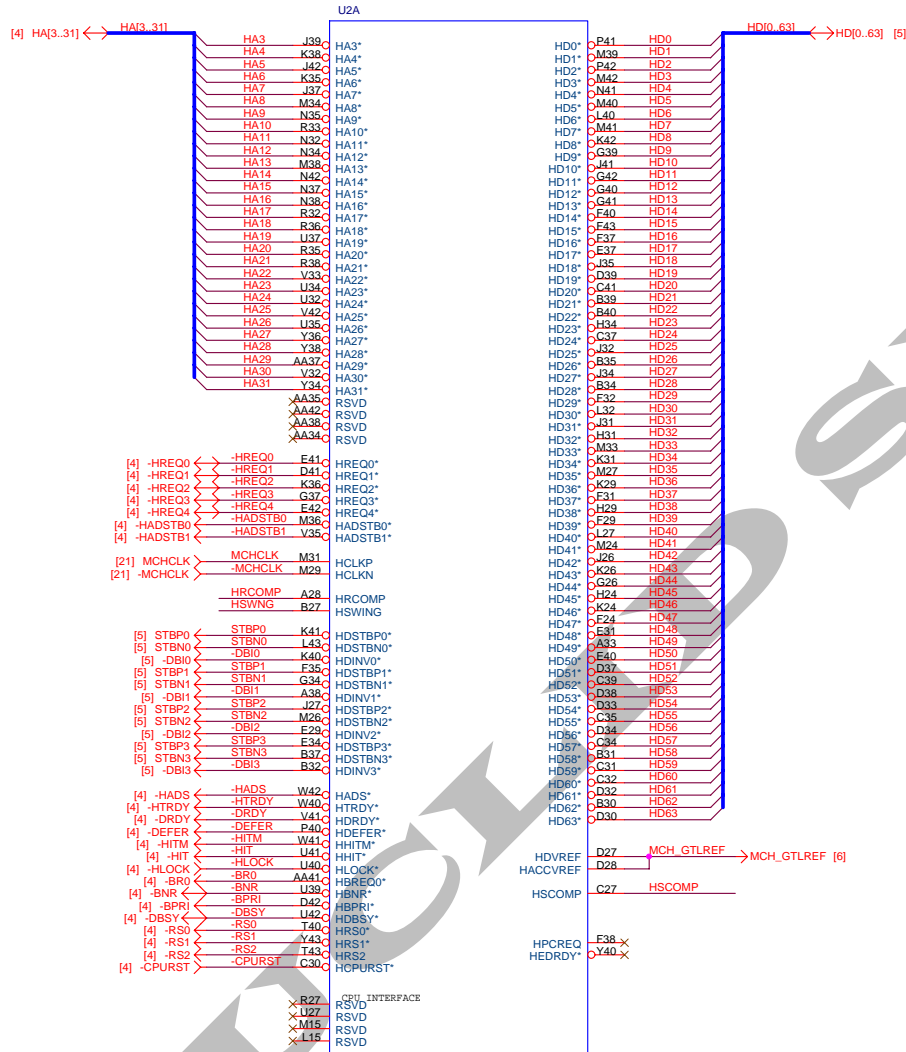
U2A

[4] HA[3..31] HA[3..31]

HA3 J39 HA3*
HA4 K38 HA4*
HA5 J42 HA5*
HA6 K35 HA6*
HA7 J37 HA7*
HA8 M34 HA8*
HA9 N35 HA9*
HA10 R33 HA10*
HA11 N32 HA11*
HA12 N34 HA12*
HA13 M38 HA13*
HA14 N42 HA14*
HA15 N37 HA15*
HA16 N38 HA16*
HA17 R32 HA17*
HA18 R36 HA18*
HA19 U37 HA19*
HA20 R35 HA20*
HA21 R38 HA21*
HA22 V33 HA22*
HA23 U34 HA23*
HA24 U32 HA24*
HA25 V42 HA25*
HA26 U35 HA26*
HA27 Y36 HA27*
HA28 Y38 HA28*
HA29 AA37 HA29*
HA30 V32 HA30*
HA31 Y34 HA31*
AA35 RSVD
AA42 RSVD
AA38 RSVD
AA34 RSVD

[4] -HREQ0 -HREQ0 E41 HREQ0*
[4] -HREQ1 -HREQ1 D41 HREQ1*
[4] -HREQ2 -HREQ2 K36 HREQ2*
[4] -HREQ3 -HREQ3 G37 HREQ3*
[4] -HREQ4 -HREQ4 E42 HREQ4*
[4] -HADSTB0 -HADSTB0 M36 HADSTB0*
[4] -HADSTB1 -HADSTB1 V35 HADSTB1*

[21] MCHCLK MCHCLK M31 HCLKP
[21] -MCHCLK -MCHCLK M29 HCLKN

HRCOMP A28 HRCOMP
HSWNG B27 HSWING

[5] STBP0 STBP0 K41 HDSTBP0*
[5] STBN0 STBN0 L43 HDSTBN0*
[5] -DBI0 -DBI0 K40 HDINV0*
[5] STBP1 STBP1 F35 HDSTBP1*
[5] STBN1 STBN1 G34 HDSTBN1*
[5] -DBI1 -DBI1 A38 HDINV1*
[5] STBP2 STBP2 J27 HDSTBP2*
[5] STBN2 STBN2 M26 HDSTBN2*
[5] -DBI2 -DBI2 E29 HDINV2*
[5] STBP3 STBP3 E34 HDSTBP3*
[5] STBN3 STBN3 B37 HDSTBN3*
[5] -DBI3 -DBI3 B32 HDINV3*

[4] -HADS -HADS W42 HADS*
[4] -HTRDY -HTRDY W40 HTRDY*
[4] -DRDY -DRDY V41 HDRDY*
[4] -DEFER -DEFER P40 HDEFER*
[4] -HITM -HITM W41 HHITM*
[4] -HIT -HIT U41 HHIT*
[4] -HLOCK -HLOCK U40 HLOCK*
[4] -BR0 -BR0 AA41 HBREQ0*
[4] -BNR -BNR U39 HBNR*
[4] -BPRI -BPRI D42 HBPRI*
[4] -DBSY -DBSY U42 HDBSY*
[4] -RS0 -RS0 T40 HRS0*
[4] -RS1 -RS1 Y43 HRS1*
[4] -RS2 -RS2 T43 HRS2
[4] -CPURST -CPURST C30 HCPURST*

CPU_INTERFACE
R27 RSVD
U27 RSVD
M15 RSVD
L15 RSVD

HD[0..63] HD[0..63] [5]

HD0* P41 HD0
HD1* M39 HD1
HD2* P42 HD2
HD3* M42 HD3
HD4* N41 HD4
HD5* M40 HD5
HD6* L40 HD6
HD7* M41 HD7
HD8* K42 HD8
HD9* G39 HD9
HD10* J41 HD10
HD11* G42 HD11
HD12* G40 HD12
HD13* G41 HD13
HD14* F40 HD14
HD15* F43 HD15
HD16* F37 HD16
HD17* E37 HD17
HD18* J35 HD18
HD19* D39 HD19
HD20* C41 HD20
HD21* B39 HD21
HD22* B40 HD22
HD23* H34 HD23
HD24* C37 HD24
HD25* J32 HD25
HD26* B35 HD26
HD27* J34 HD27
HD28* B34 HD28
HD29* F32 HD29
HD30* L32 HD30
HD31* J31 HD31
HD32* H31 HD32
HD33* M33 HD33
HD34* K31 HD34
HD35* M27 HD35
HD36* K29 HD36
HD37* F31 HD37
HD38* H29 HD38
HD39* F29 HD39
HD40* L27 HD40
HD41* M24 HD41
HD42* J26 HD42
HD43* K26 HD43
HD44* G26 HD44
HD45* H24 HD45
HD46* K24 HD46
HD47* F24 HD47
HD48* E31 HD48
HD49* A33 HD49
HD50* E40 HD50
HD51* D37 HD51
HD52* C39 HD52
HD53* D38 HD53
HD54* D33 HD54
HD55* C35 HD55
HD56* D34 HD56
HD57* C34 HD57
HD58* B31 HD58
HD59* C31 HD59
HD60* C32 HD60
HD61* D32 HD61
HD62* B30 HD62
HD63* D30 HD63

HDVREF D27 MCH_GTLREF MCH_GTLREF [6]
HACCVREF D28
HSCOMP C27 HSCOMP

HPCREQ F38
HEDRDY* Y40